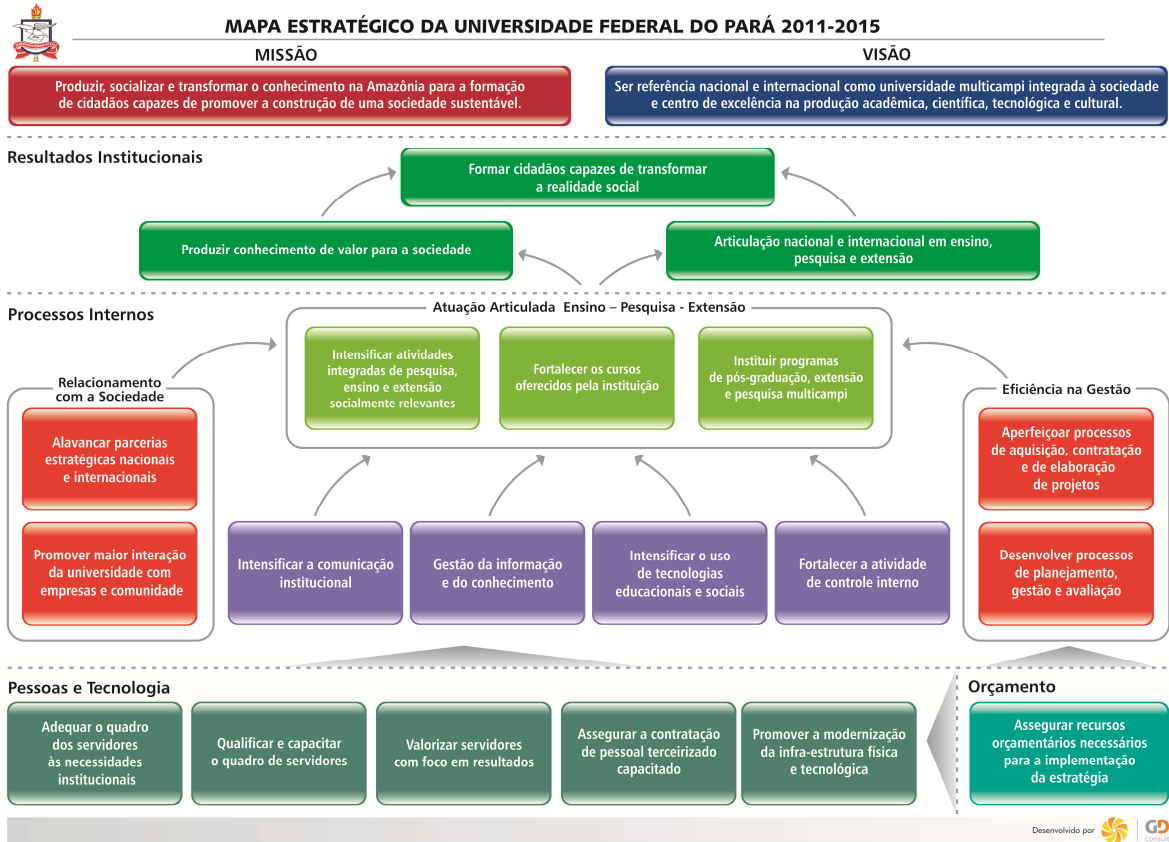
MAPA ESTRATÉGICO DA UNIVERSIDADE FEDERAL DO PARÁ 2011-2015

MISSÃO

Produzir, socializar e transformar o conhecimento na Amazônia para a formação de cidadãos capazes de promover a construção de uma sociedade sustentável.

VISÃO

Ser referência nacional e internacional como universidade multicampi integrada à sociedade e centro de excelência na produção acadêmica, científica, tecnológica e cultural.

Resultados Institucionais

Formar cidadãos capazes de transformar a realidade social

Produzir conhecimento de valor para a sociedade

Articulação nacional e internacional em ensino, pesquisa e extensão

Processos Internos

Atuação Articulada Ensino – Pesquisa - Extensão

Intensificar atividades integradas de pesquisa, ensino e extensão socialmente relevantes

Fortalecer os cursos oferecidos pela instituição

Instituir programas de pós-graduação, extensão e pesquisa multicampi

Relacionamento com a Sociedade

Alavancar parcerias estratégicas nacionais e internacionais

Promover maior interação da universidade com empresas e comunidade

Eficiência na Gestão

Aperfeiçoar processos de aquisição, contratação e de elaboração de projetos

Desenvolver processos de planejamento, gestão e avaliação

Intensificar a comunicação institucional

Gestão da informação e do conhecimento

Intensificar o uso de tecnologias educacionais e sociais

Fortalecer a atividade de controle interno

Pessoas e Tecnologia

Adequar o quadro dos servidores às necessidades institucionais

Qualificar e capacitar o quadro de servidores

Valorizar servidores com foco em resultados

Assegurar a contratação de pessoal terceirizado capacitado

Promover a modernização da infra-estrutura física e tecnológica

Orçamento

Assegurar recursos orçamentários necessários para a implementação da estratégia

Desenvolvido por GD consult